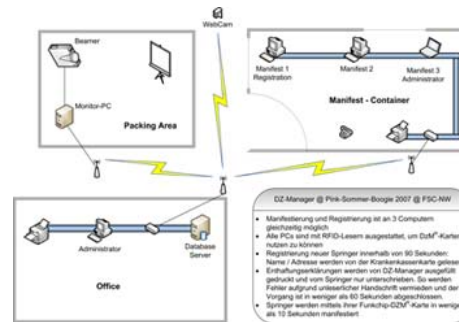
WebCam

Beamer

Monitor-PC

Packing Area

Manifest 1 Registration

Manifest 2

Manifest 3 Administrator

Manifest - Container

Administrator

Database Server

Office

DZ-Manager @ Pink-Sommer-Boogie 2007 @ FSC-NW

- Manifestierung und Registrierung ist an 3 Computern gleichzeitig möglich
- Alle PCs sind mit RFID-Lesern ausgestattet, um DzM$^3$-Karten nutzen zu können
- Registrierung neuer Springer innerhalb von 90 Sekunden: Name / Adresse werden von der Krankenkassenkarte gelesen
- Enthaftungserklärungen werden von DZ-Manager ausgefüllt, gedruckt und vom Springer nur unterschrieben. So werden Fehler aufgrund unleserlicher Handschrift vermieden und der Vorgang ist in weniger als 60 Sekunden abgeschlossen.
- Springer werden mittels ihrer Funkchip-DZM$^3$-Karte in weniger als 10 Sekunden manifestiert